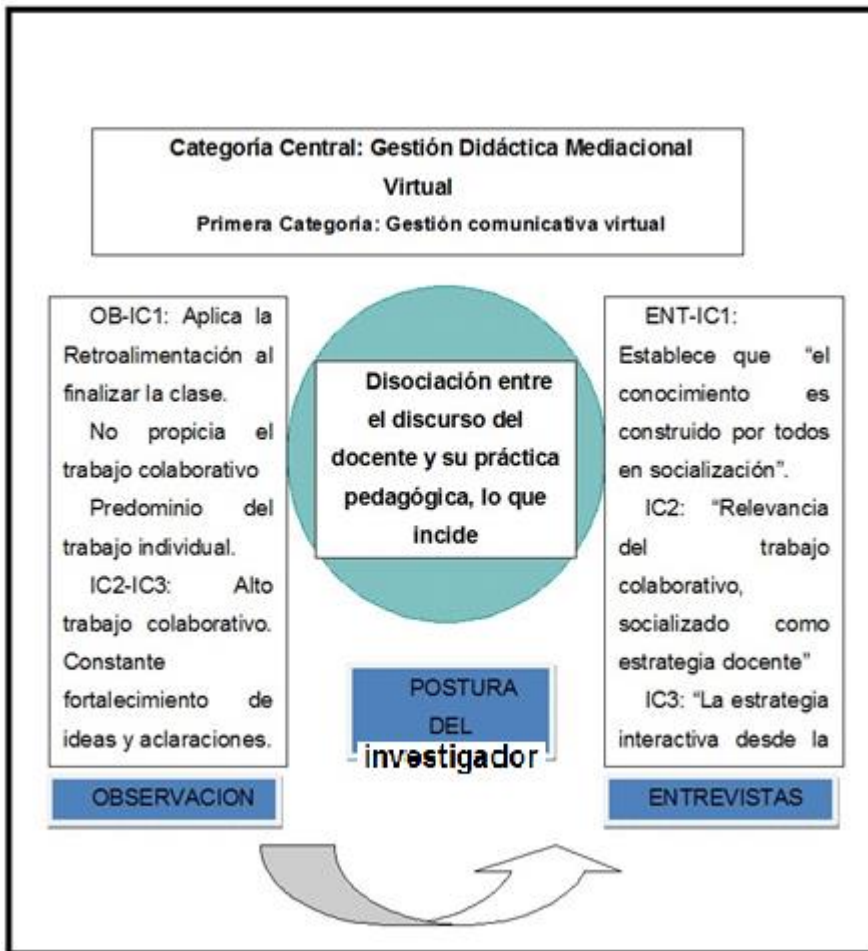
Categoría Central: Gestión Didáctica Mediacional Virtual

Primera Categoria: Gestión comunicativa virtual

OB-IC1: Aplica la Retroalimentación al finalizar la clase.

No propicia el trabajo colaborativo

Predominio del trabajo individual.

IC2-IC3: Alto trabajo colaborativo. Constante fortalecimiento de ideas y aclaraciones.

OBSERVACION

Disociación entre el discurso del docente y su práctica pedagógica, lo que incide

POSTURA DEL investigador

ENT-IC1: Establece que "el conocimiento es construido por todos en socialización".

IC2: "Relevancia del trabajo colaborativo, socializado como estrategia docente"

IC3: "La estrategia interactiva desde la

ENTREVISTAS